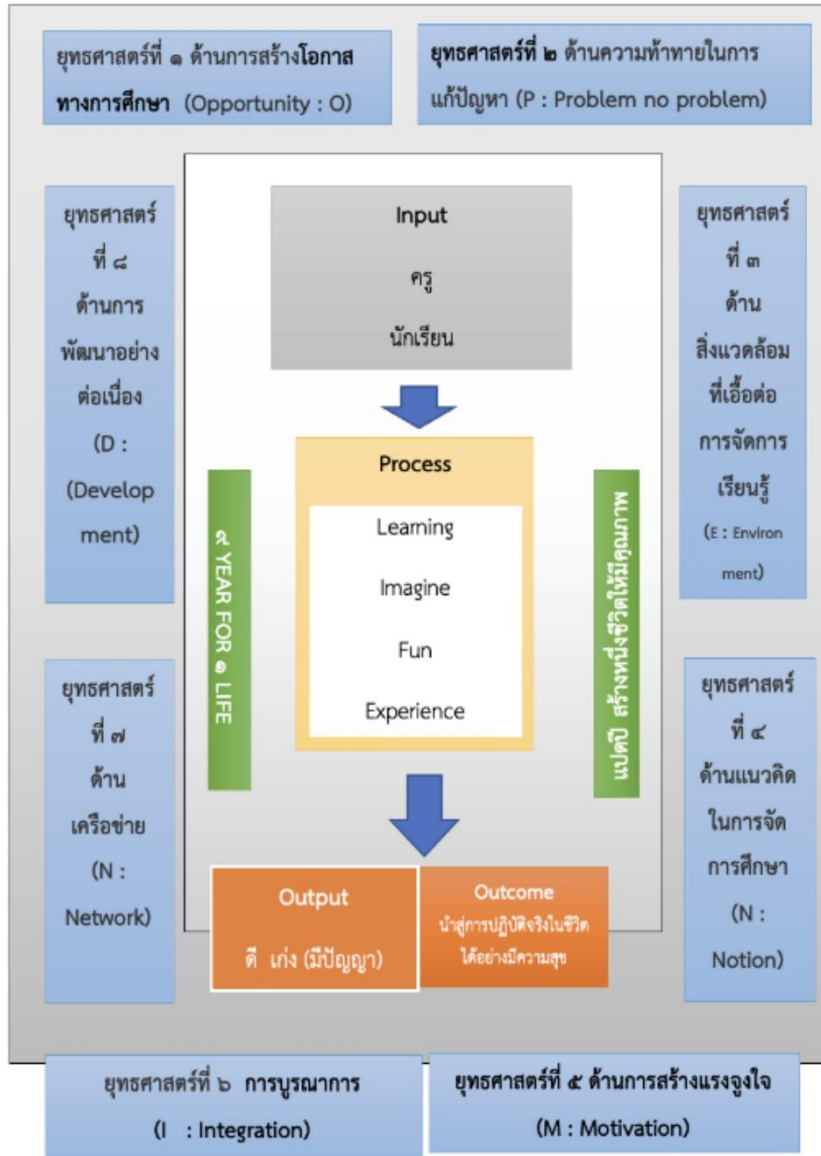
ยุทธศาสตร์ที่ ๑ ด้านการสร้างโอกาสทางการศึกษา (Opportunity : O)

ยุทธศาสตร์ที่ ๒ ด้านความท้าทายในการแก้ปัญหา (P : Problem no problem)

ยุทธศาสตร์ที่ ๘ ด้านการพัฒนาอย่างต่อเนื่อง (D : (Development)

Input
ครู
นักเรียน

ยุทธศาสตร์ที่ ๓ ด้านสิ่งแวดล้อมที่เอื้อต่อการจัดการเรียนรู้ (E : Environment)

๙ YEAR FOR ๑ LIFE

Process
Learning
Imagine
Fun
Experience

แปดปี สร้างหนึ่งชีวิตให้มีคุณภาพ

ยุทธศาสตร์ที่ ๗ ด้านเครือข่าย (N : Network)

ยุทธศาสตร์ที่ ๔ ด้านแนวคิดในการจัดการศึกษา (N : Notion)

Output
ดี เก่ง (มีปัญญา)

Outcome
นำสู่การปฏิบัติจริงในชีวิตได้อย่างมีความสุข

ยุทธศาสตร์ที่ ๖ การบูรณาการ (I : Integration)

ยุทธศาสตร์ที่ ๕ ด้านการสร้างแรงจูงใจ (M : Motivation)